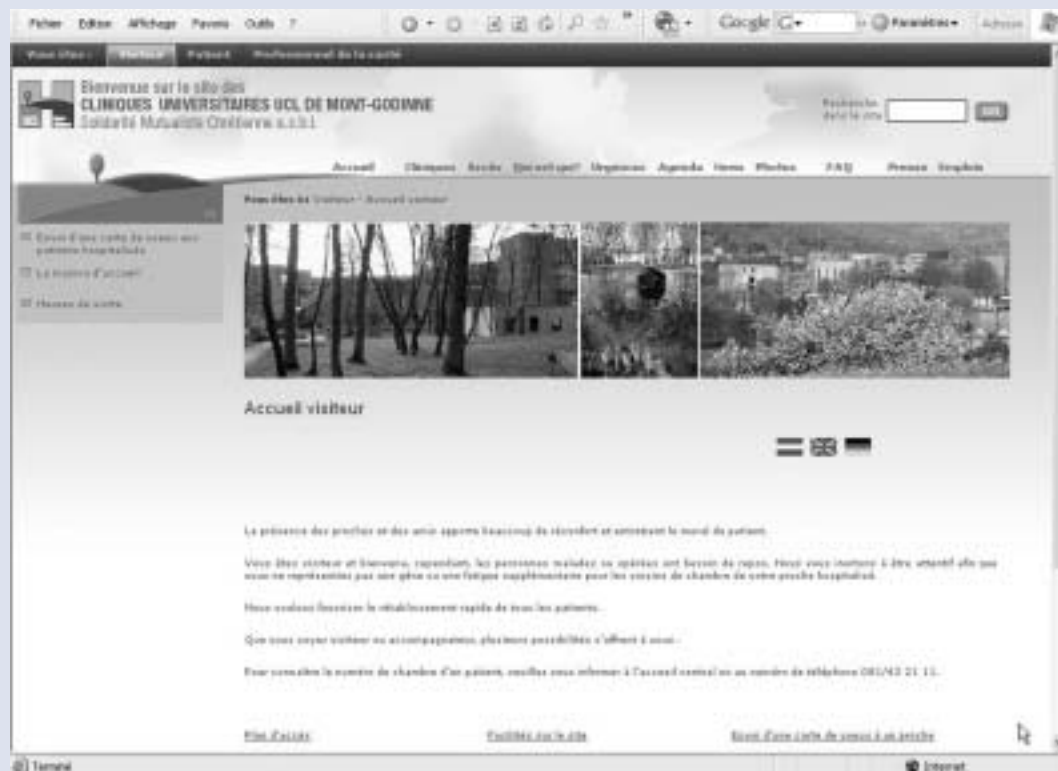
Fichier Edition Affichage Favoris Outils ?

Google G- Paramètres

Vous êtes : Visiteur Patient Professionnel de la santé

Bienvenue sur le site des
CLINIQUES UNIVERSITAIRES UCL DE MONT-GODINNE
Solidarité Mutualiste Chrétienne a.s.b.l.

Recherche dans le site

Accueil Cliniques Accès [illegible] Urgences Agenda News Photos FAQ Presse Emploi

Vous êtes ici: Visiteur > Accueil visiteur

Envoi d'une carte de voeux aux patients hospitalisés
La brochure d'accueil
Heures de visite

Accueil visiteur

La présence des proches et des amis apporte beaucoup de réconfort et entretient le moral du patient.

Vous êtes visiteur et bienvenu, cependant, les personnes malades ou opérées ont besoin de repos. Nous vous invitons à être attentif afin que vous ne représentiez pas une gêne ou une fatigue supplémentaire pour les voisins de chambre de votre proche hospitalisé.

Nous voulons favoriser le rétablissement rapide de tous les patients.

Que vous soyez visiteur ou accompagnateur, plusieurs possibilités s'offrent à vous :

Pour connaître le numéro de chambre d'un patient, veuillez vous informer à l'accueil central ou au numéro de téléphone 081/42 21 11.

Plan d'accès Facilités sur le site Envoi d'une carte de voeux à un proche

Terminé Internet